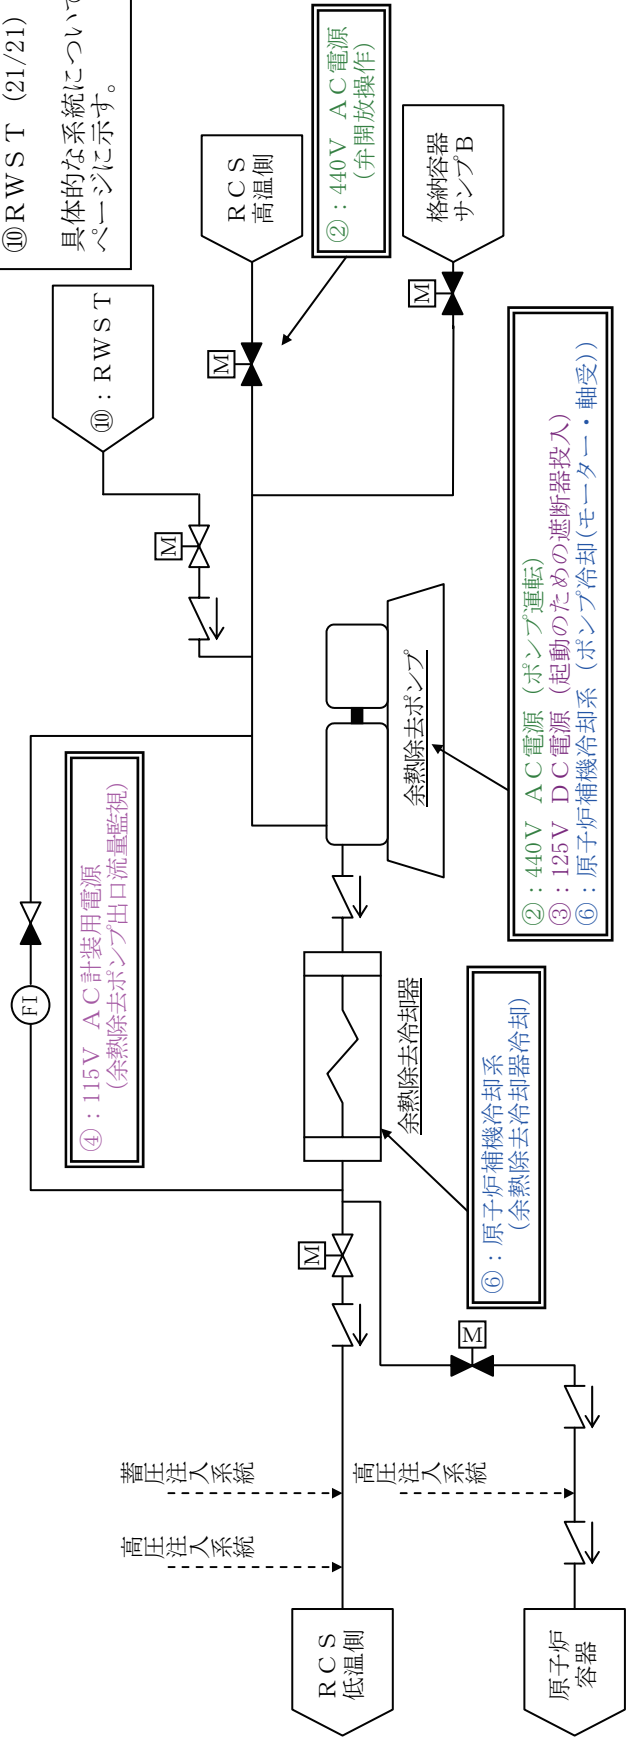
⑩ＲＷＳＴ（21/21）

具体的な系統については
ページに示す。

⑩：ＲＷＳＴ

ＲＣＳ
高温側

②：440Ｖ　ＡＣ電源
（弁開放操作）

格納容器
サンプＢ

M

M

M

②：440Ｖ　ＡＣ電源（ポンプ運転）
③：125Ｖ　ＤＣ電源（起動のための遮断器投入）
⑥：原子炉補機冷却系（ポンプ冷却（モーター・軸受））

余熱除去ポンプ

④：115Ｖ　ＡＣ計装用電源
（余熱除去ポンプ出口流量監視）

FI

余熱除去冷却器

⑥：原子炉補機冷却系
（余熱除去冷却器冷却）

M

M

蓄圧注入系統

高圧注入系統

高圧注入系統

ＲＣＳ
低温側

原子炉
容器